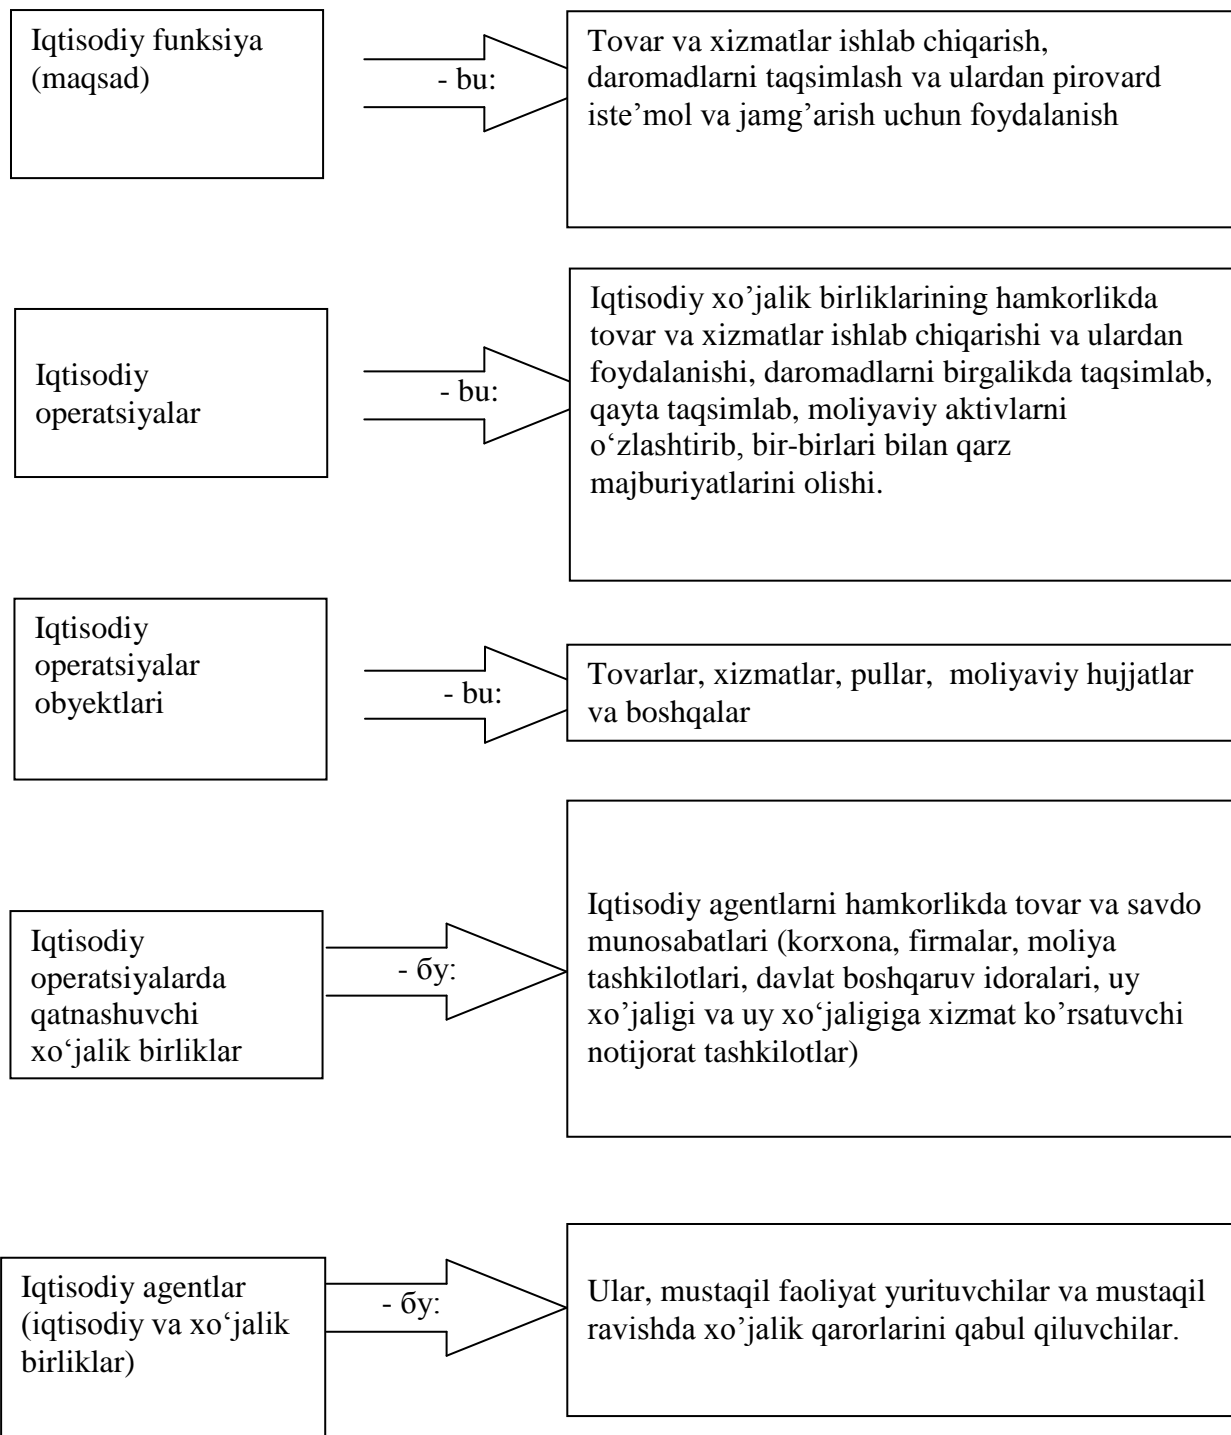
Iqtisodiy funksiya (maqsad)

- bu:

Tovar va xizmatlar ishlab chiqarish, daromadlarni taqsimlash va ulardan pirovard iste’mol va jamg’arish uchun foydalanish

Iqtisodiy operatsiyalar

- bu:

Iqtisodiy xo’jalik birliklarining hamkorlikda tovar va xizmatlar ishlab chiqarishi va ulardan foydalanishi, daromadlarni birgalikda taqsimlab, qayta taqsimlab, moliyaviy aktivlarni o‘zlashtirib, bir-birlari bilan qarz majburiyatlarini olishi.

Iqtisodiy operatsiyalar obyektlari

- bu:

Tovarlar, xizmatlar, pullar, moliyaviy hujjatlar va boshqalar

Iqtisodiy operatsiyalarda qatnashuvchi xo‘jalik birliklar

- бу:

Iqtisodiy agentlarni hamkorlikda tovar va savdo munosabatlari (korxona, firmalar, moliya tashkilotlari, davlat boshqaruv idoralari, uy xo’jaligi va uy xo‘jaligiga xizmat ko’rsatuvchi notijorat tashkilotlar)

Iqtisodiy agentlar (iqtisodiy va xo‘jalik birliklar)

- бу:

Ular, mustaqil faoliyat yurituvchilar va mustaqil ravishda xo’jalik qarorlarini qabul qiluvchilar.